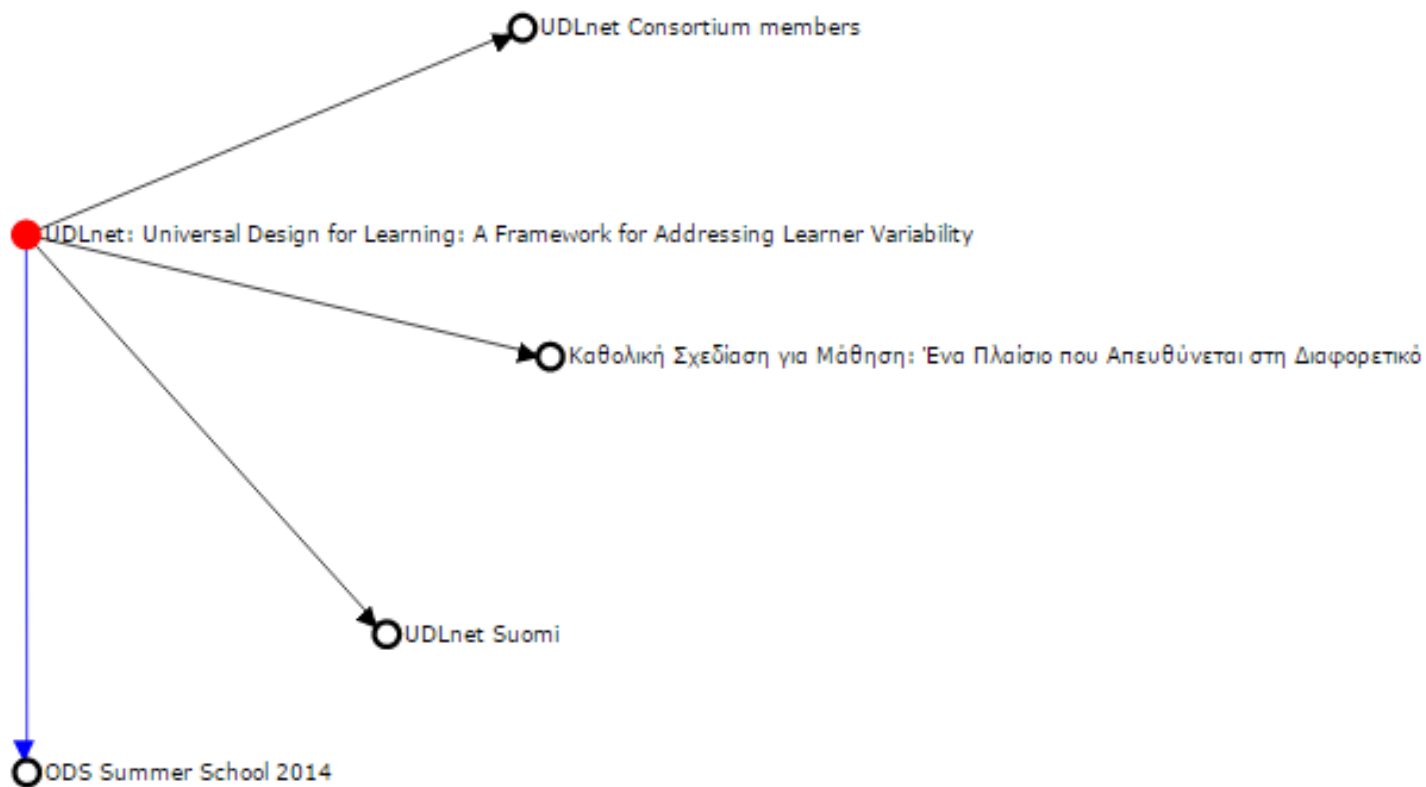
UDLnet Consortium members

UDLnet: Universal Design for Learning: A Framework for Addressing Learner Variability

Καθολική Σχεδίαση για Μάθηση: Ένα Πλαίσιο που Απευθύνεται στη Διαφορετικό

UDLnet Suomi

ODS Summer School 2014